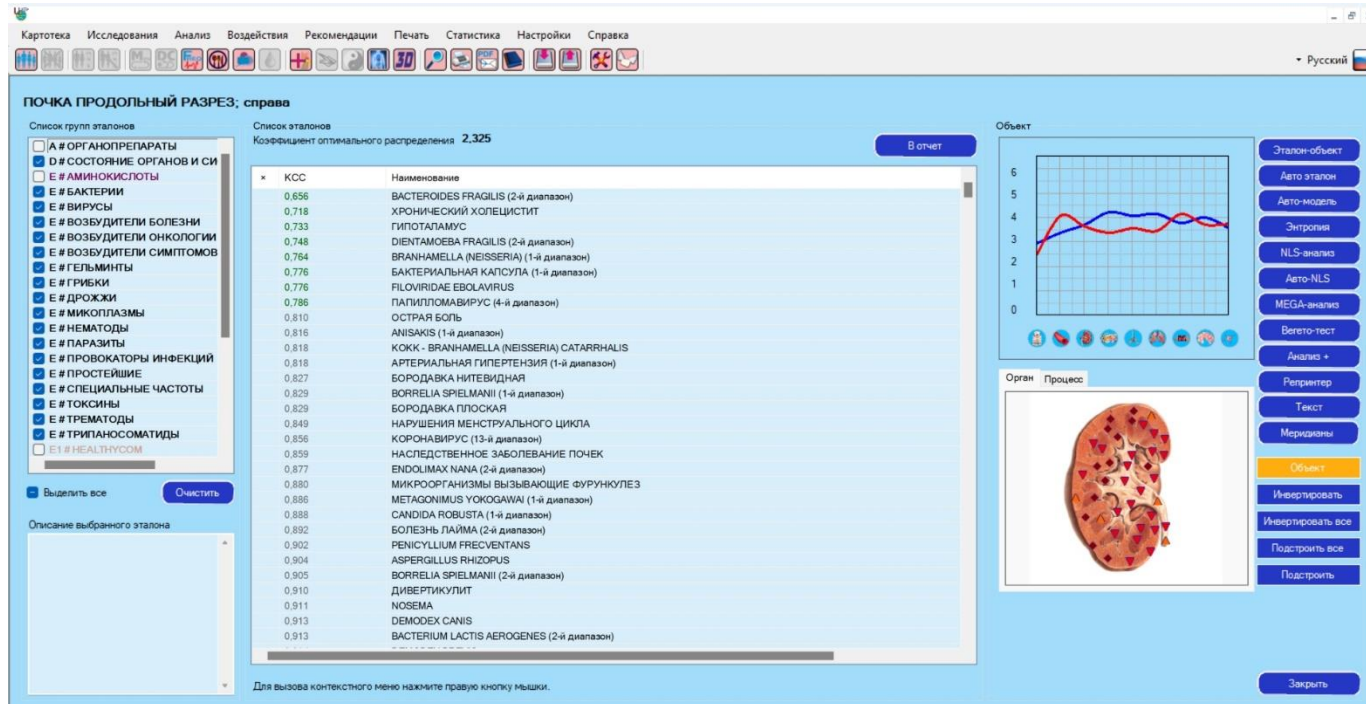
Картотека Исследования Анализ Воздействия Рекомендации Печать Статистика Настройки Справка

Русский

ПОЧКА ПРОДОЛЬНЫЙ РАЗРЕЗ; справа

Список групп эталонов

A # ОРГАНОПРЕПАРАТЫ
D # СОСТОЯНИЕ ОРГАНОВ И СИ
E # АМИНОКИСЛОТЫ
E # БАКТЕРИИ
E # ВИРУСЫ
E # ВОЗБУДИТЕЛИ БОЛЕЗНИ
E # ВОЗБУДИТЕЛИ ОНКОЛОГИИ
E # ВОЗБУДИТЕЛИ СИМПТОМОВ
E # ГЕЛЬМИНТЫ
E # ГРИБКИ
E # ДРОЖЖИ
E # МИКОПЛАЗМЫ
E # НЕМАТОДЫ
E # ПАРАЗИТЫ
E # ПРОВОКАТОРЫ ИНФЕКЦИЙ
E # ПРОСТЕЙШИЕ
E # СПЕЦИАЛЬНЫЕ ЧАСТОТЫ
E # ТОКСИНЫ
E # ТРЕМАТОДЫ
E # ТРИПАНОСОМАТИДЫ
E1 # HEALTHYCOM

Выделить все
Очистить

Описание выбранного эталона

Список эталонов
Коэффициент оптимального распределения 2,325

В отчет

| × | КСС | Наименование |
|---|---|---|
| | 0,656 | BACTEROIDES FRAGILIS (2-й диапазон) |
| | 0,718 | ХРОНИЧЕСКИЙ ХОЛЕЦИСТИТ |
| | 0,733 | ГИПОТАЛАМУС |
| | 0,748 | DIENTAMOEBA FRAGILIS (2-й диапазон) |
| | 0,764 | BRANHAMELLA (NEISSERIA) (1-й диапазон) |
| | 0,776 | БАКТЕРИАЛЬНАЯ КАПСУЛА (1-й диапазон) |
| | 0,776 | FILOVIRIDAE EBOLAVIRUS |
| | 0,786 | ПАПИЛЛОМАВИРУС (4-й диапазон) |
| | 0,810 | ОСТРАЯ БОЛЬ |
| | 0,816 | ANISAKIS (1-й диапазон) |
| | 0,818 | KOKK - BRANHAMELLA (NEISSERIA) CATARRHALIS |
| | 0,818 | АРТЕРИАЛЬНАЯ ГИПЕРТЕНЗИЯ (1-й диапазон) |
| | 0,827 | БОРОДАВКА НИТЕВИДНАЯ |
| | 0,829 | BORRELIA SPIELMANII (1-й диапазон) |
| | 0,829 | БОРОДАВКА ПЛОСКАЯ |
| | 0,849 | НАРУШЕНИЯ МЕНСТРУАЛЬНОГО ЦИКЛА |
| | 0,856 | КОРОНАВИРУС (13-й диапазон) |
| | 0,859 | НАСЛЕДСТВЕННОЕ ЗАБОЛЕВАНИЕ ПОЧЕК |
| | 0,877 | ENDOLIMAX NANA (2-й диапазон) |
| | 0,880 | МИКРООРГАНИЗМЫ ВЫЗЫВАЮЩИЕ ФУРУНКУЛЕЗ |
| | 0,886 | METAGONIMUS YOKOGAWAI (1-й диапазон) |
| | 0,888 | CANDIDA ROBUSTA (1-й диапазон) |
| | 0,892 | БОЛЕЗНЬ ЛАЙМА (2-й диапазон) |
| | 0,902 | PENICYLLIUM FRECVENTANS |
| | 0,904 | ASPERGILLUS RHIZOPUS |
| | 0,905 | BORRELIA SPIELMANII (2-й диапазон) |
| | 0,910 | ДИВЕРТИКУЛИТ |
| | 0,911 | NOSEMA |
| | 0,913 | DEMODEX CANIS |
| | 0,913 | BACTERIUM LACTIS AEROGENES (2-й диапазон) |

Для вызова контекстного меню нажмите правую кнопку мышки.

Объект

6
5
4
3
2
1
0

Орган Процесс

Эталон-объект
Авто эталон
Авто-модель
Энтропия
NLS-анализ
Авто-NLS
MEGA-анализ
Вегето-тест
Анализ +
Репринтер
Текст
Меридианы
Объект
Инвертировать
Инвертировать все
Подстроить все
Подстроить
Закрыть